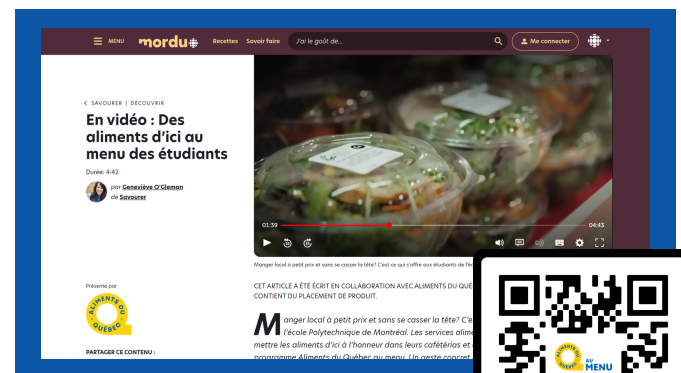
MENU mordu Recettes Savoir faire J'ai le goût de... Me connecter

< SAVOURER | DÉCOUVRIR

En vidéo : Des aliments d'ici au menu des étudiants

Durée: 4:42

par Geneviève O'Gleman de Savourer

01:39 04:43

Manger local à petit prix et sans se casser la tête? C'est ce qui s'offre aux étudiants de l'éc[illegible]

Présenté par

ALIMENTS DU QUÉBEC

CET ARTICLE A ÉTÉ ÉCRIT EN COLLABORATION AVEC ALIMENTS DU QUÉ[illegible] CONTIENT DU PLACEMENT DE PRODUIT.

Manger local à petit prix et sans se casser la tête? C'e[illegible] l'école Polytechnique de Montréal. Les services alime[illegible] mettre les aliments d'ici à l'honneur dans leurs cafétéria et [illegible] programme Aliments du Québec au menu. Un geste concret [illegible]

PARTAGER CE CONTENU :

ALIMENTS DU QUÉBEC AU MENU